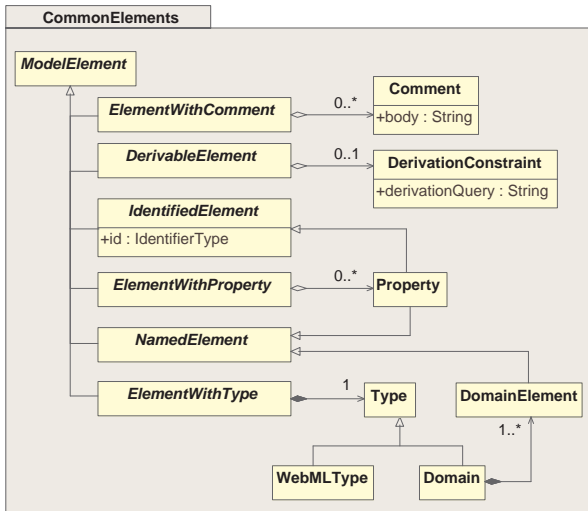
CommonElements

ModelElement

ElementWithComment

0..*

Comment

+body : String

DerivableElement

0..1

DerivationConstraint

+derivationQuery : String

IdentifiedElement

+id : IdentifierType

ElementWithProperty

0..*

Property

NamedElement

ElementWithType

1

Type

DomainElement

1..*

WebMLType

Domain